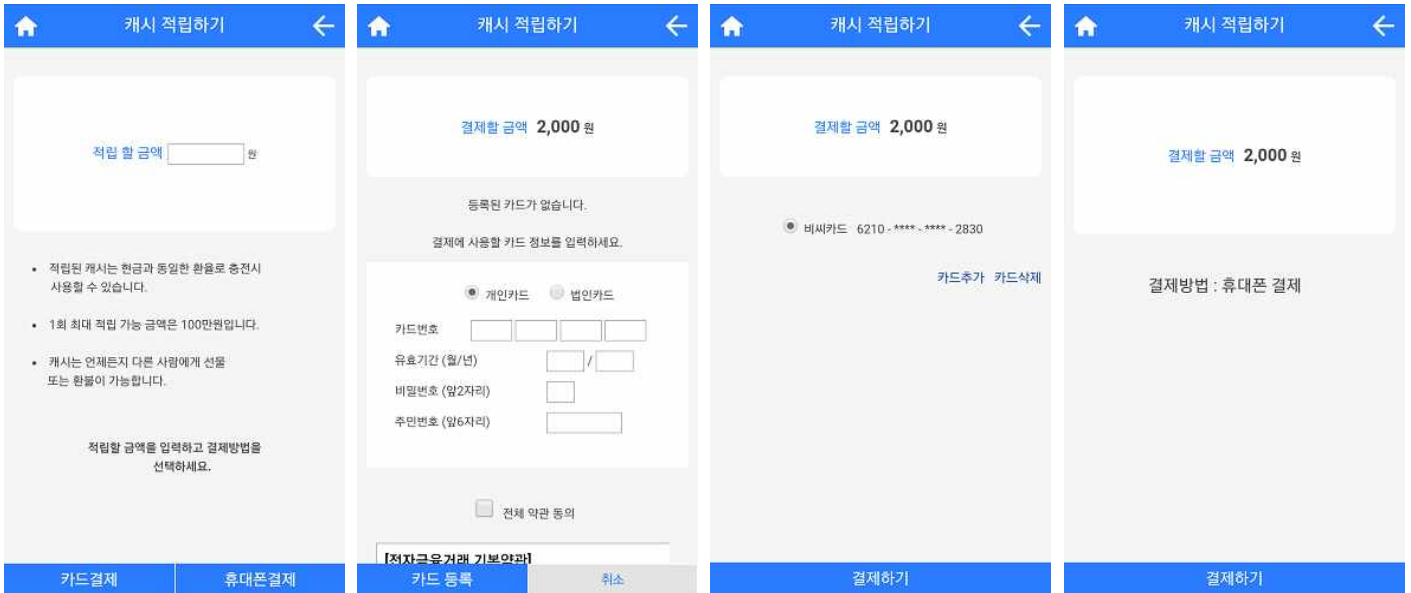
캐시 적립하기

적립 할 금액 원

• 적립된 캐시는 현금과 동일한 환율로 충전시 사용할 수 있습니다.

• 1회 최대 적립 가능 금액은 100만원입니다.

• 캐시는 언제든지 다른 사람에게 선물 또는 환불이 가능합니다.

적립할 금액을 입력하고 결제방법을 선택하세요.

카드결제 휴대폰결제

캐시 적립하기

결제할 금액 2,000 원

등록된 카드가 없습니다.

결제에 사용할 카드 정보를 입력하세요.

개인카드 법인카드

카드번호

유효기간 (월/년) /

비밀번호 (앞2자리)

주민번호 (앞6자리)

전체 약관 동의

[전자금융거래 기본약관]

카드 등록 취소

캐시 적립하기

결제할 금액 2,000 원

비씨카드 6210 - **** - **** - 2830

카드추가 카드삭제

결제하기

캐시 적립하기

결제할 금액 2,000 원

결제방법 : 휴대폰 결제

결제하기